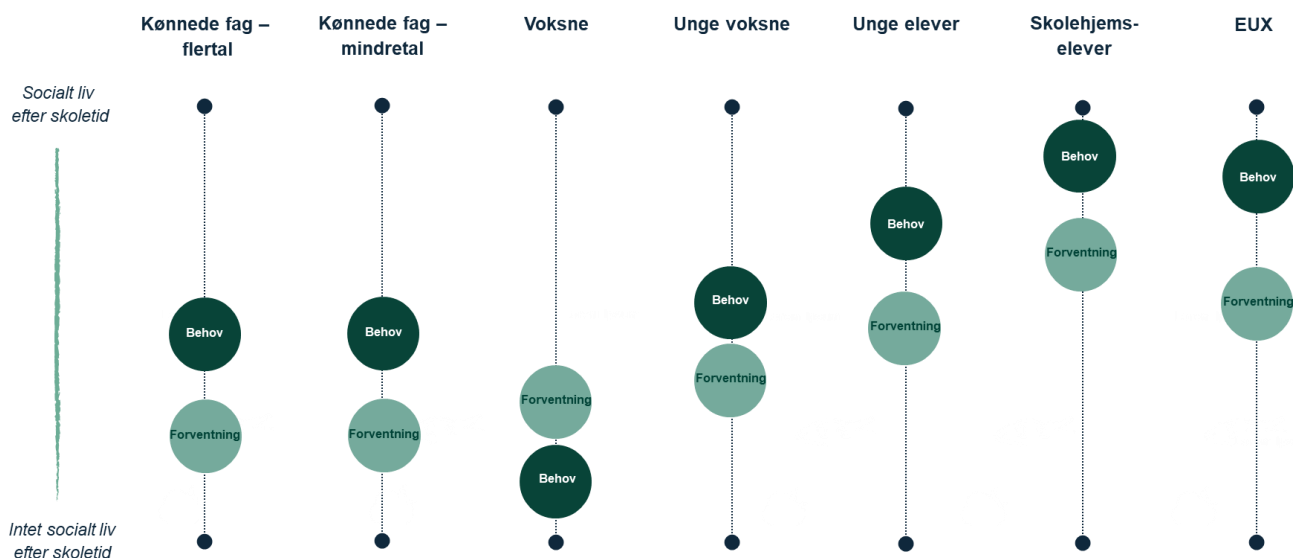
Kønnede fag – flertal

Kønnede fag – mindretal

Voksne

Unge voksne

Unge elever

Skolehjems-elever

EUX

Socialt liv efter skoletid

Intet socialt liv efter skoletid

Behov
Forventning

Behov
Forventning

Forventning
Behov

Behov
Forventning

Behov
Forventning

Behov
Forventning

Behov
Forventning